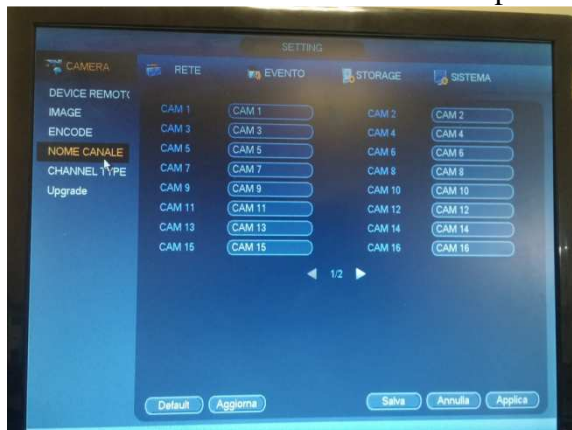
SETTING

CAMERA
RETE
EVENTO
STORAGE
SISTEMA

DEVICE REMOTO
IMAGE
ENCODE
NOME CANALE
CHANNEL TYPE
Upgrade

| | | | |
|---|---|---|---|
| CAM 1 | CAM 1 | CAM 2 | CAM 2 |
| CAM 3 | CAM 3 | CAM 4 | CAM 4 |
| CAM 5 | CAM 5 | CAM 6 | CAM 6 |
| CAM 7 | CAM 7 | CAM 8 | CAM 8 |
| CAM 9 | CAM 9 | CAM 10 | CAM 10 |
| CAM 11 | CAM 11 | CAM 12 | CAM 12 |
| CAM 13 | CAM 13 | CAM 14 | CAM 14 |
| CAM 15 | CAM 15 | CAM 16 | CAM 16 |

1/2

Default
Aggiorna
Salva
Annulla
Applica